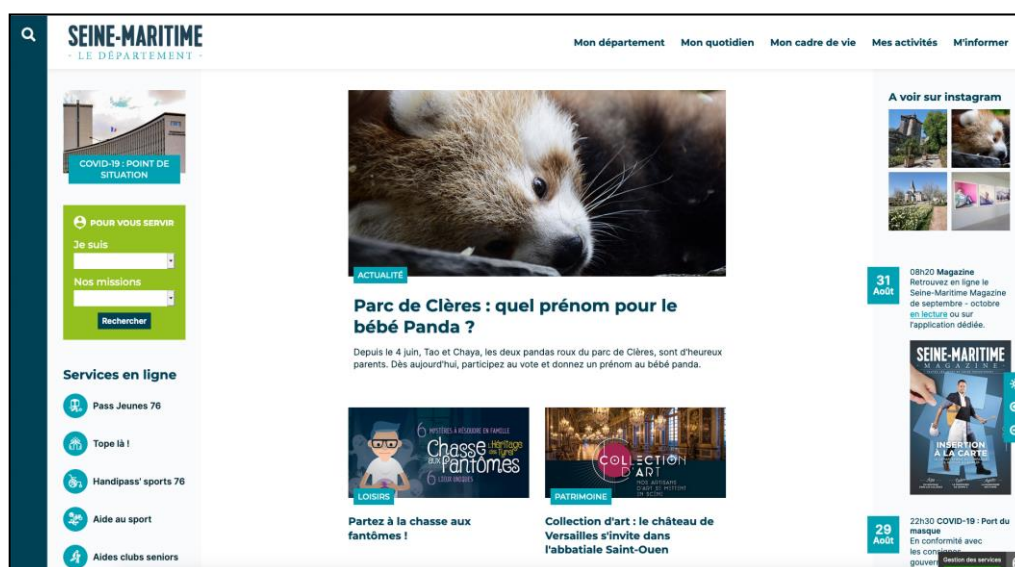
SEINE-MARITIME
- LE DÉPARTEMENT -

Mon département Mon quotidien Mon cadre de vie Mes activités M'informer

COVID-19 : POINT DE SITUATION

POUR VOUS SERVIR
Je suis
Nos missions
Rechercher

Services en ligne
Pass Jeunes 76
Tope là !
Handipass' sports 76
Aide au sport
Aides clubs seniors

ACTUALITÉ
Parc de Clères : quel prénom pour le bébé Panda ?
Depuis le 4 juin, Tao et Chaya, les deux pandas roux du parc de Clères, sont d'heureux parents. Dès aujourd'hui, participez au vote et donnez un prénom au bébé panda.

6 MYSTÈRES À RÉSOUDRE EN FAMILLE
Chasse aux Fantômes
Héritage des Tyres
6 LIEUX UNIQUES
LOISIRS
Partez à la chasse aux fantômes !

COLLECTION D'ART
PATRIMOINE
Collection d'art : le château de Versailles s'invite dans l'abbatiale Saint-Ouen

A voir sur instagram

31 Août
08h20 Magazine
Retrouvez en ligne le Seine-Maritime Magazine de septembre - octobre en lecture ou sur l'application dédiée.

SEINE-MARITIME
MAGAZINE
INSERTION À LA CARTE

29 Août
22h30 COVID-19 : Port du masque
En conformité avec les consignes gouvern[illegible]

Gestion des services